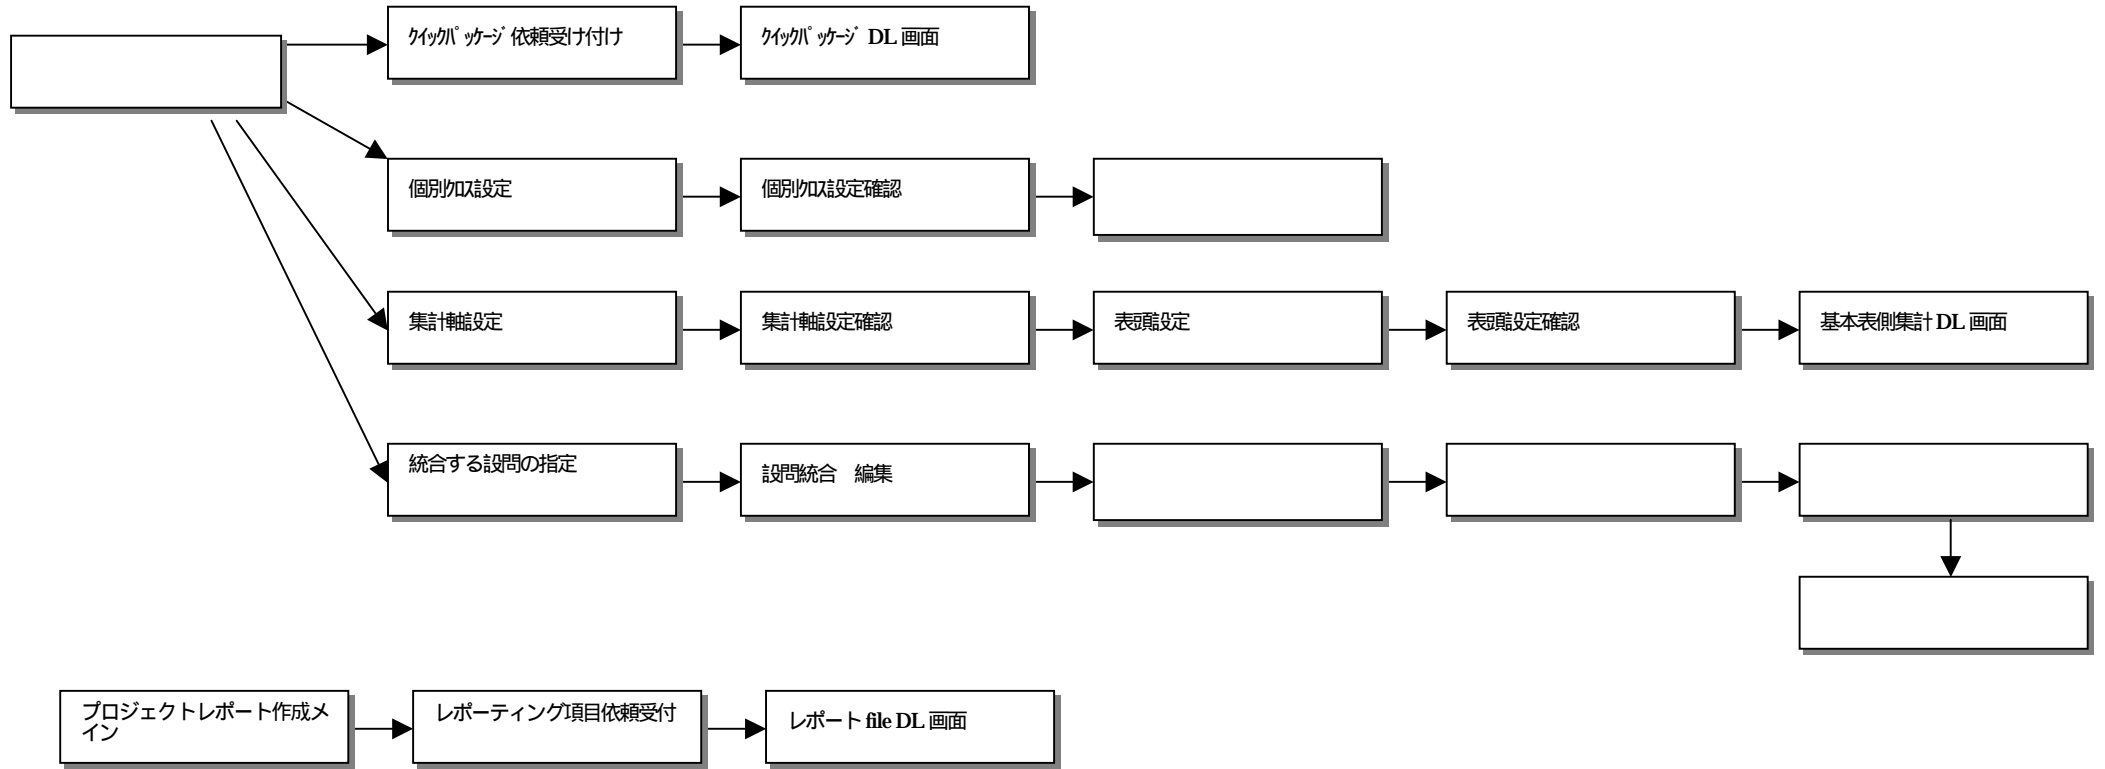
ｸｲｯｸﾊﾟｯｹｰｼﾞ依頼受け付け

ｸｲｯｸﾊﾟｯｹｰｼﾞ DL 画面

個別ｸﾛｽ設定

個別ｸﾛｽ設定確認

集計軸設定

集計軸設定確認

表頭設定

表頭設定確認

基本表側集計 DL 画面

統合する設問の指定

設問統合　編集

プロジェクトレポート作成メイン

レポーティング項目依頼受付

レポート file DL 画面